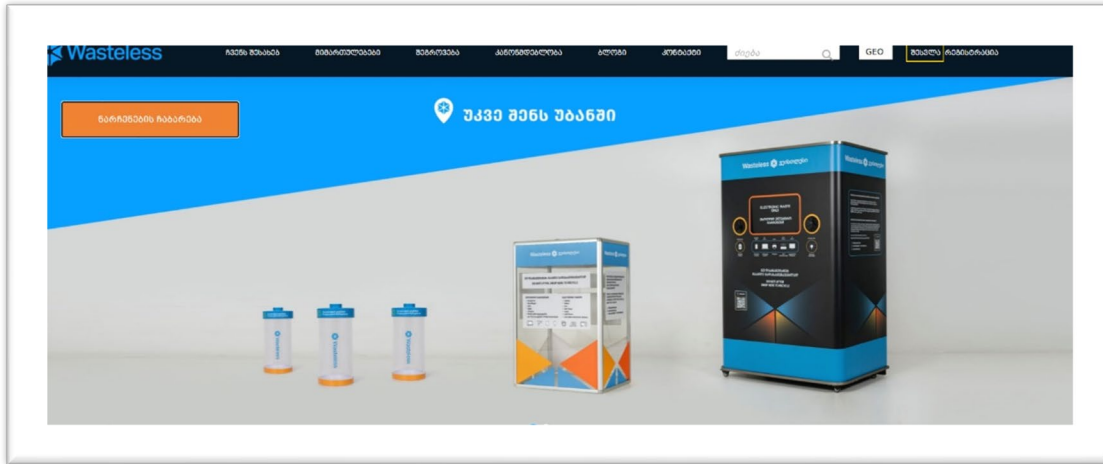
Wasteless ჩვენს შესახებ მიმართულებები მომსახურება კანონმდებლობა ბლოგი კონტაქტი ძიება GEO შესვლა რეგისტრაცია

ნარჩენების ჩაბარება

უკვე შენს უბანში

Wasteless

ELECTRONIC WASTE

Wasteless

Wasteless

Wasteless

Wasteless